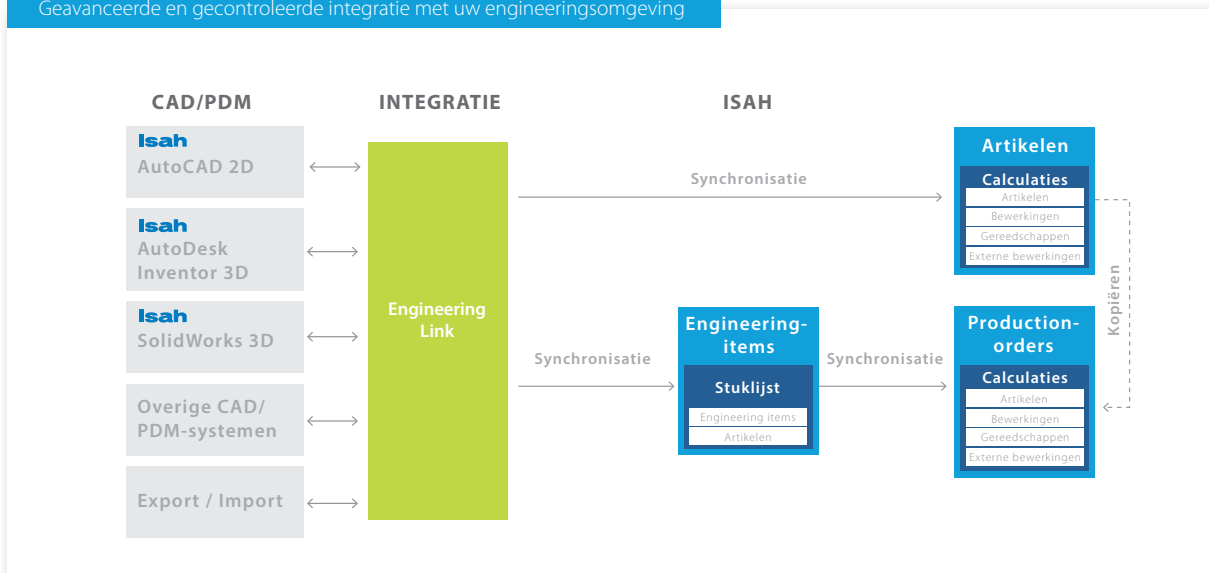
Geavanceerde en gecontroleerde integratie met uw engineeringsomgeving

CAD/PDM

INTEGRATIE

ISAH

Isah
AutoCAD 2D

Isah
AutoDesk Inventor 3D

Isah
SolidWorks 3D

Overige CAD/ PDM-systemen

Export / Import

Engineering Link

Synchronisatie

Synchronisatie

Synchronisatie

Artikelen

Calculaties

Artikelen

Bewerkingen

Gereedschappen

Externe bewerkingen

Kopiëren

Engineering-items

Stuklijst

Engineering items

Artikelen

Production-orders

Calculaties

Artikelen

Bewerkingen

Gereedschappen

Externe bewerkingen